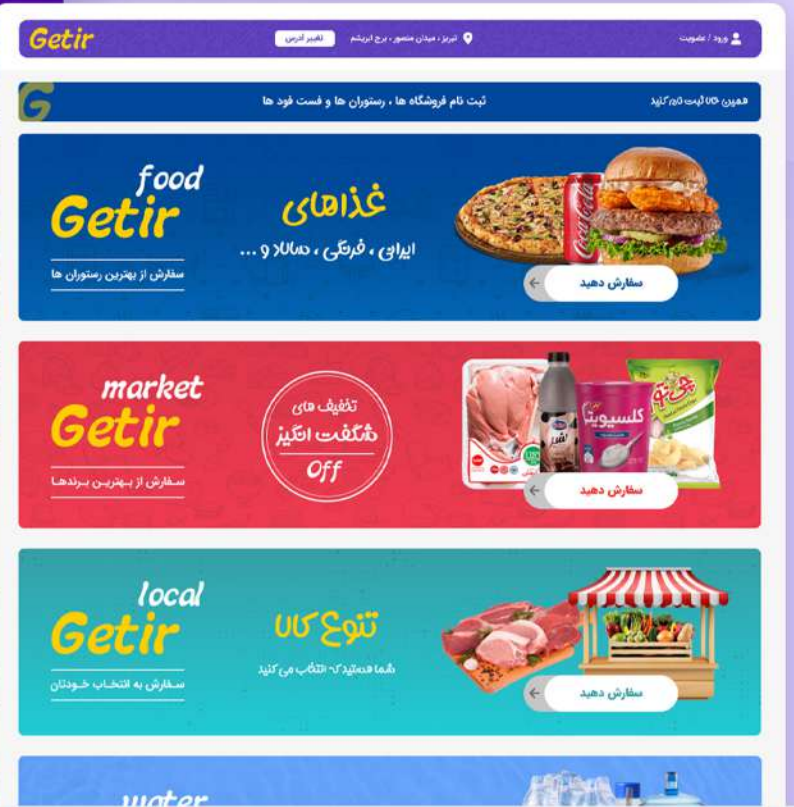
Getir

تغییر آدرس

تبریز ، میدان منصور ، برج ابریشم

ورود / عضویت

ثبت نام فروشگاه ها ، رستوران ها و فست فود ها

همین حالا ثبت نام کنید

food
Getir
سفارش از بهترین رستوران ها

غذاهای
ایرانی ، فرنگی ، سالاد و ...

سفارش دهید

market
Getir
سفارش از بهترین برندها

تخفیف های
شگفت انگیز
Off

کلسیوتا

چی توز

سفارش دهید

local
Getir
سفارش به انتخاب خودتان

تنوع کالا
شما هستید که انتخاب می کنید

سفارش دهید

water